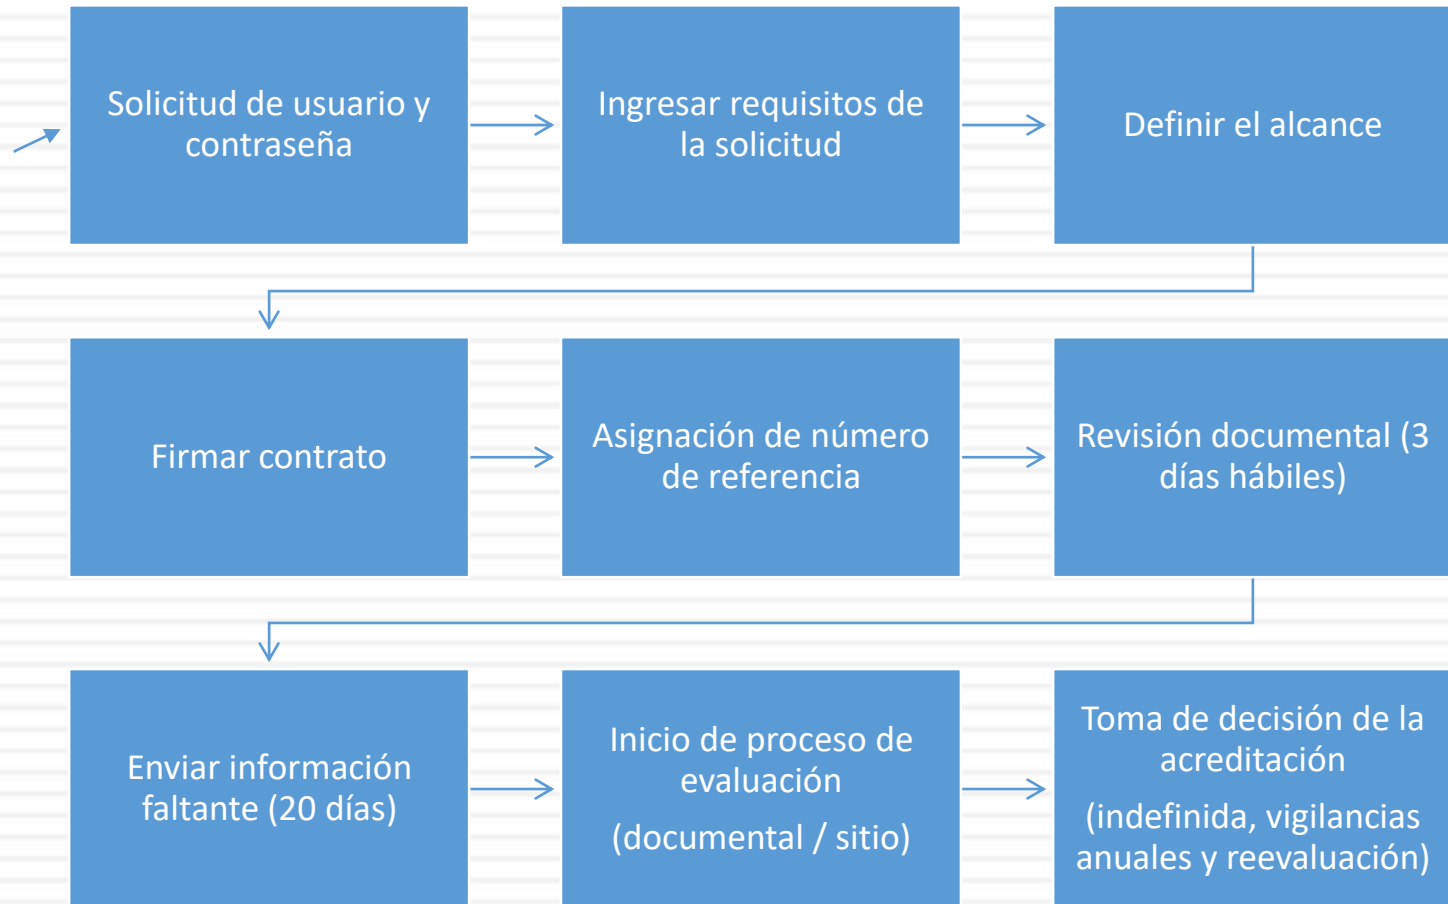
Solicitud de usuario y contraseña

Ingresar requisitos de la solicitud

Definir el alcance

Firmar contrato

Asignación de número de referencia

Revisión documental (3 días hábiles)

Enviar información faltante (20 días)

Inicio de proceso de evaluación

(documental / sitio)

Toma de decisión de la acreditación

(indefinida, vigilancias anuales y reevaluación)